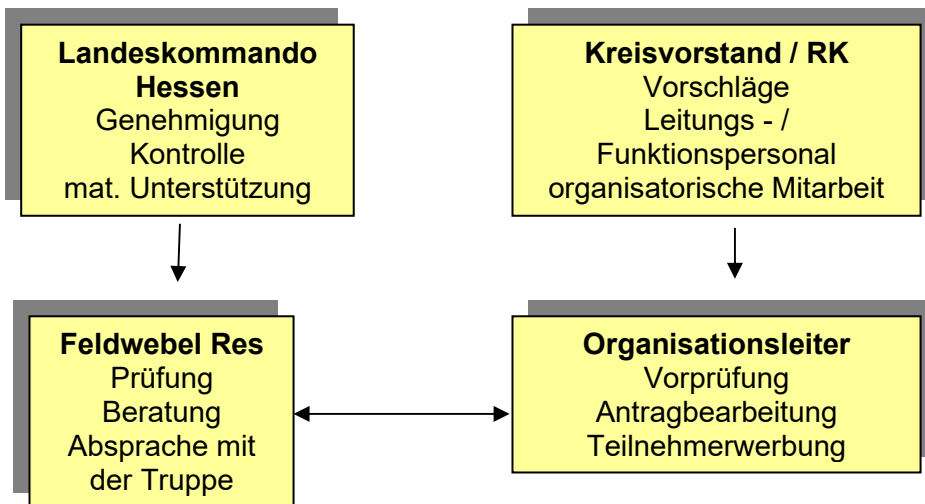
**Landeskommando Hessen**
Genehmigung
Kontrolle
mat. Unterstützung

**Kreisvorstand / RK**
Vorschläge
Leitungs - / Funktionspersonal
organisatorische Mitarbeit

**Feldwebel Res**
Prüfung
Beratung
Absprache mit der Truppe

**Organisationsleiter**
Vorprüfung
Antragbearbeitung
Teilnehmerwerbung